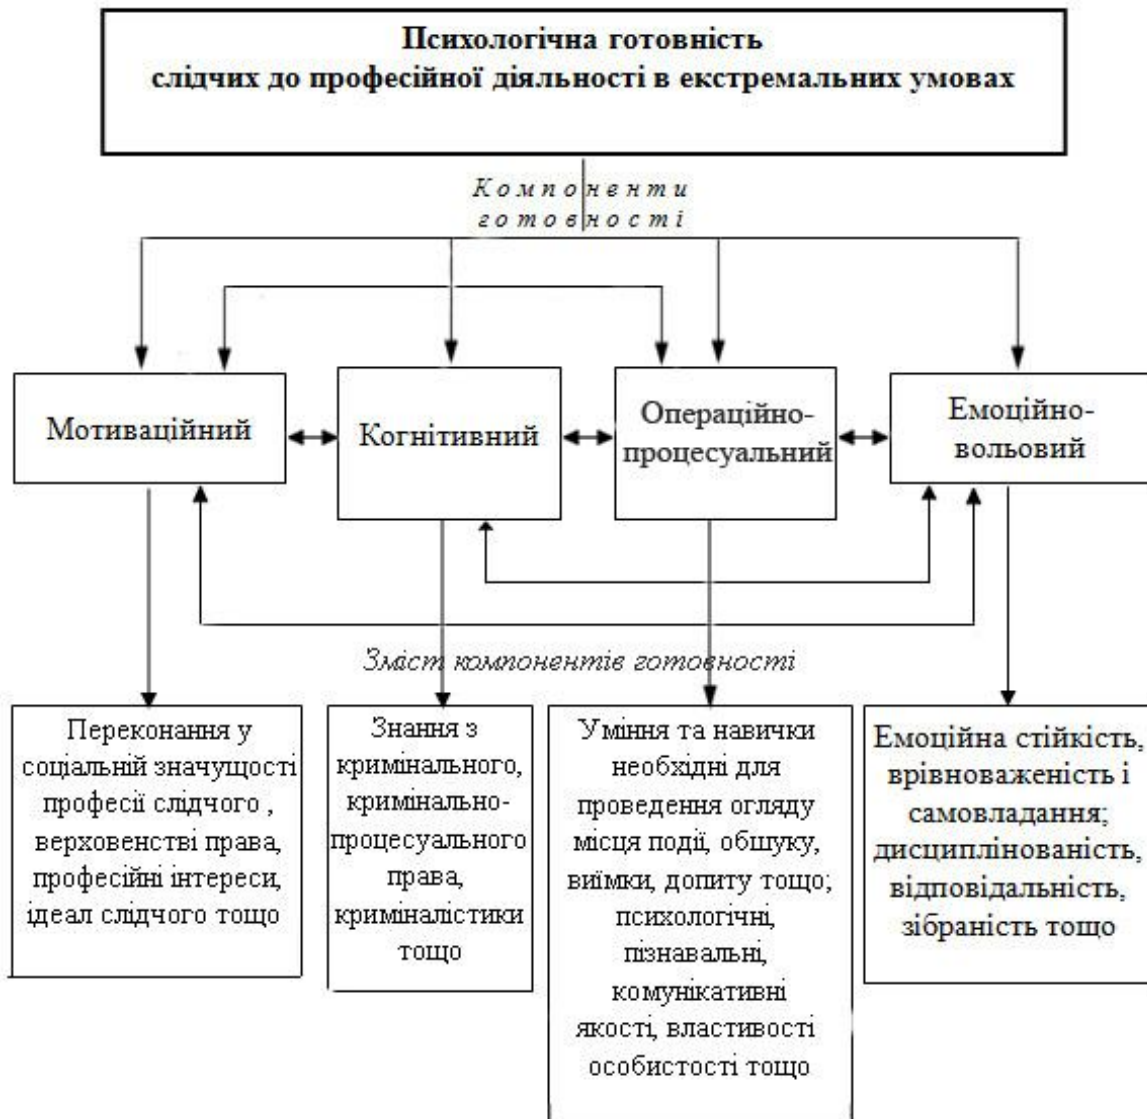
Психологічна готовність слідчих до професійної діяльності в екстремальних умовах

Компоненти готовності

Мотиваційний

Когнітивний

Операційно-процесуальний

Емоційно-вольовий

Зміст компонентів готовності

Переконання у соціальній значущості професії слідчого , верховенстві права, професійні інтереси, ідеал слідчого тощо

Знання з кримінального, кримінально-процесуального права, криміналістики тощо

Уміння та навички необхідні для проведення огляду місця події, обшуку, виїмки, допиту тощо; психологічні, пізнавальні, комунікативні якості, властивості особистості тощо

Емоційна стійкість, врівноваженість і самовладання; дисциплінованість, відповідальність, зібраність тощо